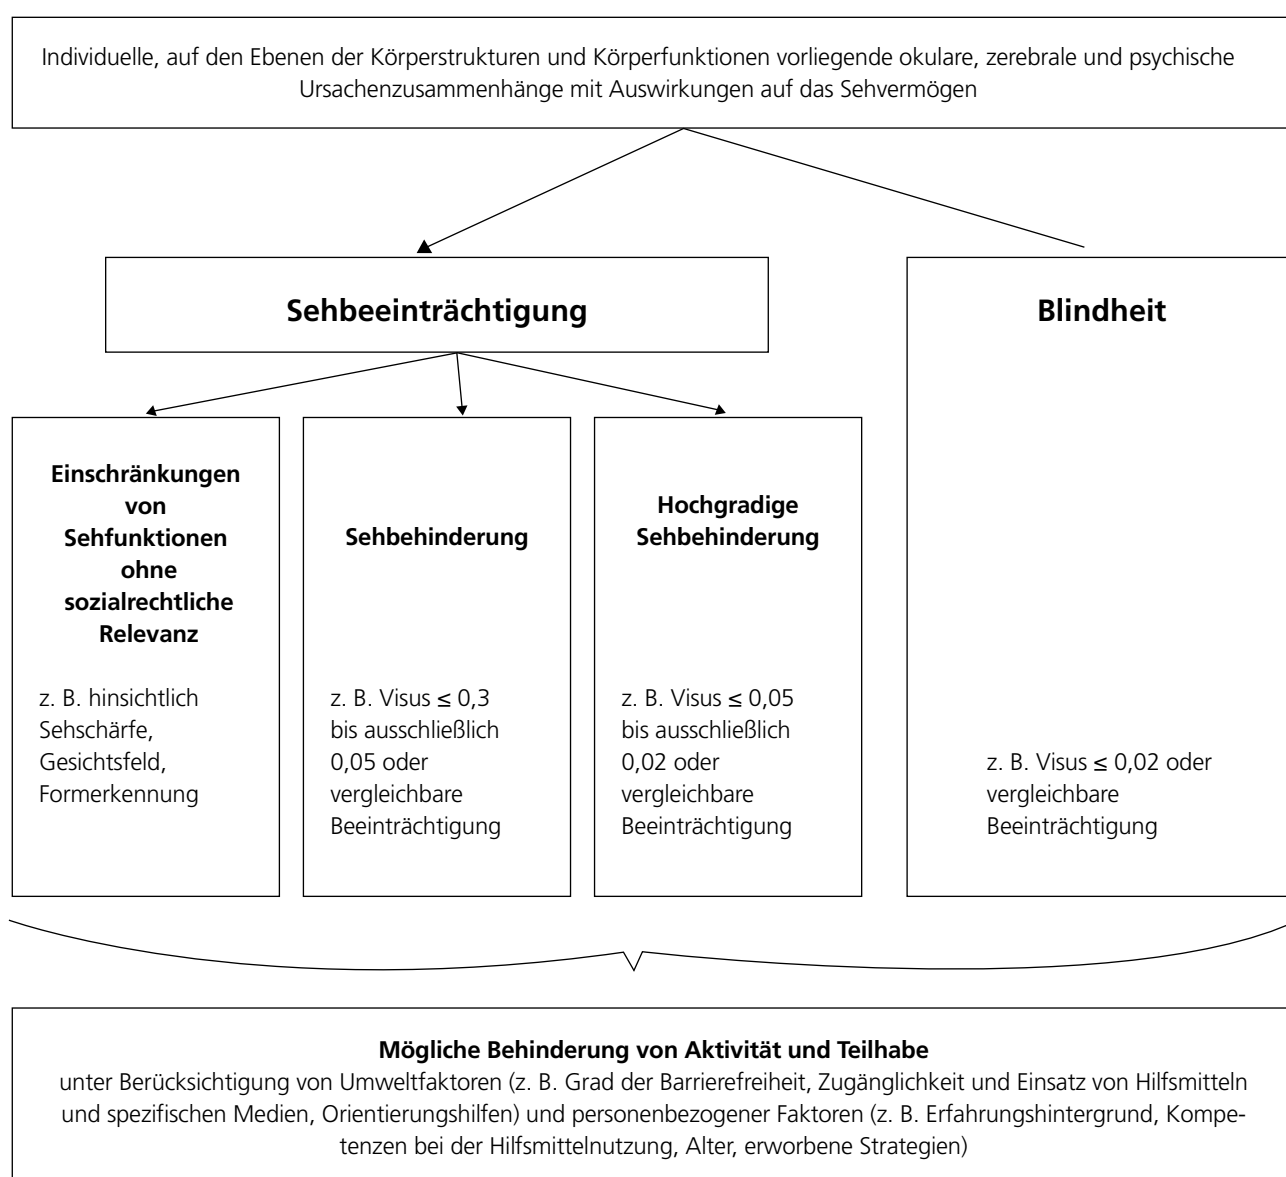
Individuelle, auf den Ebenen der Körperstrukturen und Körperfunktionen vorliegende okulare, zerebrale und psychische Ursachenzusammenhänge mit Auswirkungen auf das Sehvermögen

**Sehbeeinträchtigung**

**Blindheit**

**Einschränkungen von Sehfunktionen ohne sozialrechtliche Relevanz**

z. B. hinsichtlich Sehschärfe, Gesichtsfeld, Formerkennung

**Sehbehinderung**

z. B. Visus $\leq$ 0,3 bis ausschließlich 0,05 oder vergleichbare Beeinträchtigung

**Hochgradige Sehbehinderung**

z. B. Visus $\leq$ 0,05 bis ausschließlich 0,02 oder vergleichbare Beeinträchtigung

z. B. Visus $\leq$ 0,02 oder vergleichbare Beeinträchtigung

**Mögliche Behinderung von Aktivität und Teilhabe**
unter Berücksichtigung von Umweltfaktoren (z. B. Grad der Barrierefreiheit, Zugänglichkeit und Einsatz von Hilfsmitteln und spezifischen Medien, Orientierungshilfen) und personenbezogener Faktoren (z. B. Erfahrungshintergrund, Kompetenzen bei der Hilfsmittelnutzung, Alter, erworbene Strategien)